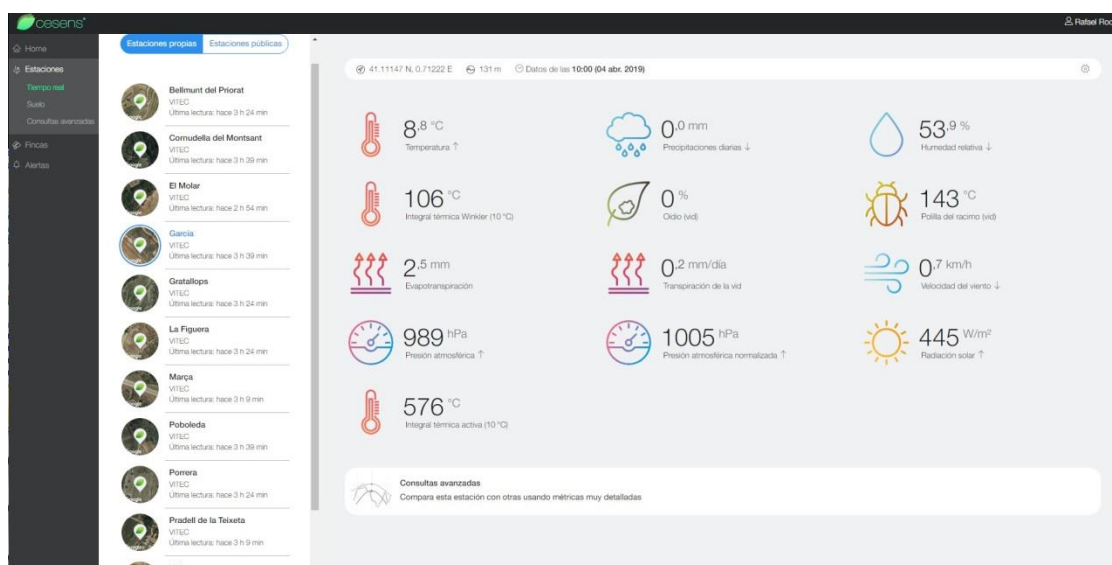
cesens®

Rafael Roc

Home
Estaciones
Tiempo real
Suelo
Consultas avanzadas
Fincas
Alertas

Estaciones propias
Estaciones públicas

Bellmunt del Priorat
VITEC
Última lectura: hace 3 h 24 min

Cornudella del Montsant
VITEC
Última lectura: hace 3 h 39 min

El Molar
VITEC
Última lectura: hace 2 h 54 min

Garcia
VITEC
Última lectura: hace 3 h 39 min

Gratallops
VITEC
Última lectura: hace 3 h 24 min

La Figuera
VITEC
Última lectura: hace 3 h 24 min

Marça
VITEC
Última lectura: hace 3 h 9 min

Poboleda
VITEC
Última lectura: hace 3 h 39 min

Porrera
VITEC
Última lectura: hace 3 h 24 min

Pradell de la Teixeta
VITEC
Última lectura: hace 3 h 9 min

41.11147 N, 0.71222 E 131 m Datos de las 10:00 (04 abr. 2019)

8.8 °C
Temperatura ↑

0.0 mm
Precipitaciones diarias ↓

53.9 %
Humedad relativa ↓

106 °C
Integral térmica Winkler (10 °C)

0 %
Oidio (vid)

143 °C
Polilla del racimo (vid)

2.5 mm
Evapotranspiración

0.2 mm/día
Transpiración de la vid

0.7 km/h
Velocidad del viento ↓

989 hPa
Presión atmosférica ↑

1005 hPa
Presión atmosférica normalizada ↑

445 W/m²
Radiación solar ↑

576 °C
Integral térmica activa (10 °C)

Consultas avanzadas
Compara esta estación con otras usando métricas muy detalladas